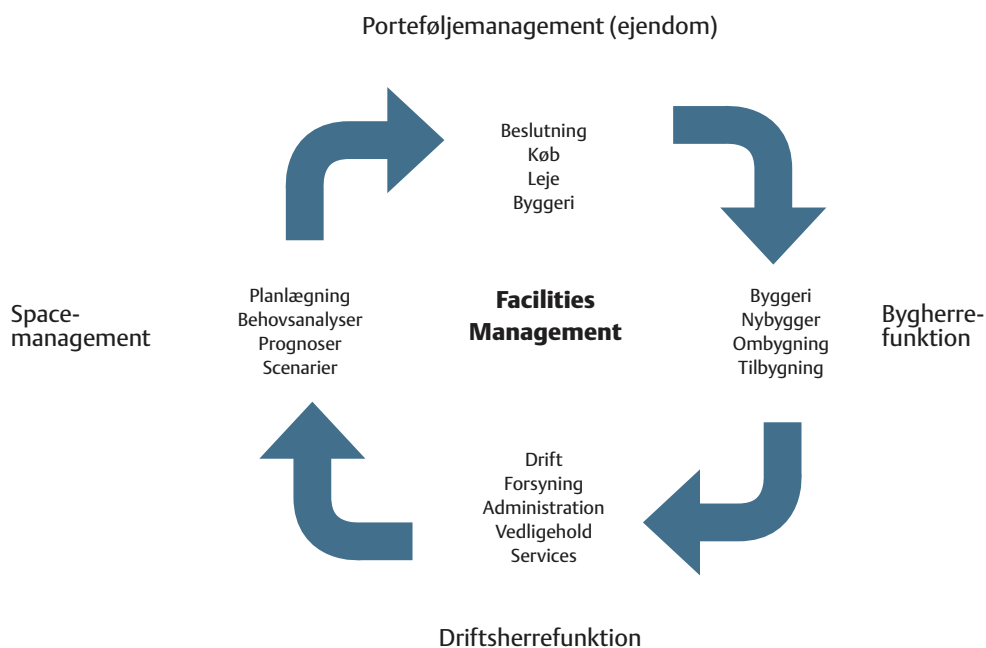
Porteføljemanagement (ejendom)

Beslutning
Køb
Leje
Byggeri

Spacemanagement

Planlægning
Behovsanalyser
Prognoser
Scenarier

Facilities Management

Byggeri
Nybygger
Ombygning
Tilbygning

Bygherrefunktion

Drift
Forsyning
Administration
Vedligehold
Services

Driftsherrefunktion